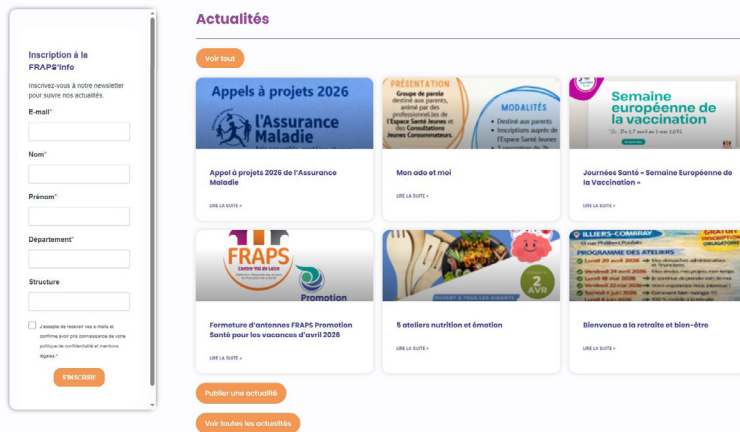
Inscription à la FRAPS'info

Inscrivez-vous à notre newsletter pour suivre nos actualités.

E-mail*

Nom*

Prénom*

Département*

Structure

J'accepte de recevoir vos e-mails et confirme avoir pris connaissance de votre politique de confidentialité et mentions légales.*

S'INSCRIRE

Actualités

Voir tout

Appels à projets 2026

l'Assurance Maladie

Appel à projets 2026 de l'Assurance Maladie

LIRE LA SUITE »

PRÉSENTATION

Groupe de parole destiné aux parents, animé par des professionnel.les de l'Espace Santé Jeunes et des Consultations Jeunes Consommateurs.

MODALITÉS

Destiné aux parents

Inscriptions auprès de l'Espace Santé Jeunes

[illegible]

Mon ado et moi

LIRE LA SUITE »

Semaine européenne de la vaccination

Du 27 avril au 3 mai 2026

Journées Santé « Semaine Européenne de la Vaccination »

LIRE LA SUITE »

FRAPS

Centre-Val de Loire

Promotion

Fermeture d'antennes FRAPS Promotion Santé pour les vacances d'avril 2026

LIRE LA SUITE »

2 AVR

OUVERT A TOUS LES AIDANTS

5 ateliers nutrition et émotion

LIRE LA SUITE »

ILLIERS-COMBRAY

GRATUIT INSCRIPTION OBLIGATOIRE

PROGRAMME DES ATELIERS

Vendredi 24 avril 2026

Vendredi 15 mai 2026

Vendredi 22 mai 2026

Vendredi 5 juin 2026

Lundi 8 juin 2026

Bienvenue à la retraite et bien-être

LIRE LA SUITE »

Publier une actualité

Voir toutes les actualités